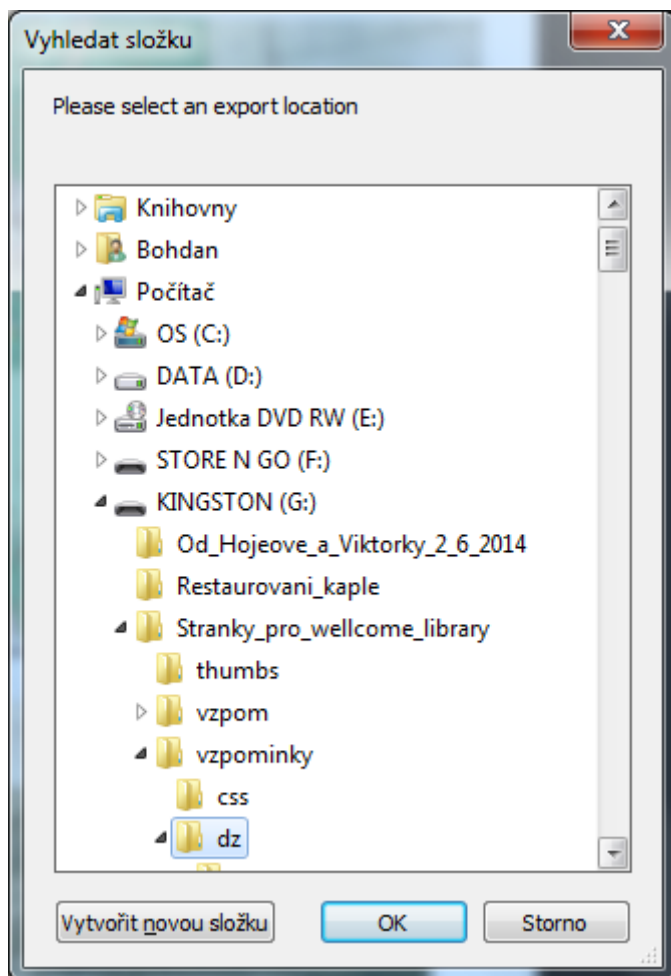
Vyhledat složku

Please select an export location

Knihovny
Bohdan
Počítač
OS (C:)
DATA (D:)
Jednotka DVD RW (E:)
STORE N GO (F:)
KINGSTON (G:)
Od_Hojeove_a_Viktorky_2_6_2014
Restaurovani_kaple
Stranky_pro_wellcome_library
thumbs
vzpom
vzpominky
css
dz

Vytvořit novou složku
OK
Storno